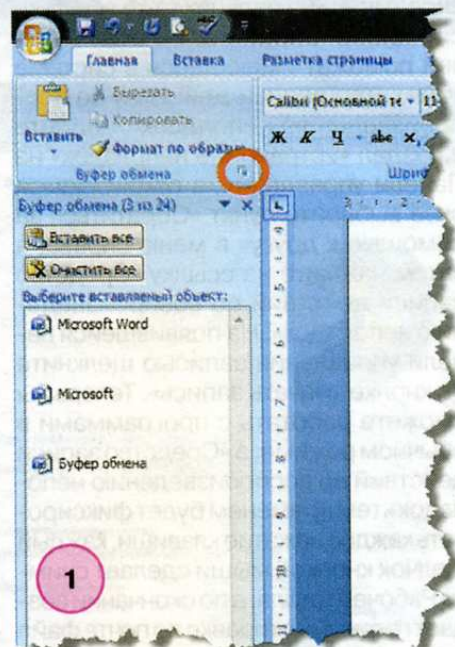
Главная
Вставка
Разметка страницы
Вырезать
Копировать
Вставить
Формат по образцу
Буфер обмена
Calibri (Основной те
Ж К Ч abe $x_2$
Шриф
Буфер обмена (3 из 24)
Вставить все
Очистить все
Выберите вставляемый объект:
Microsoft Word
Microsoft
Буфер обмена
1